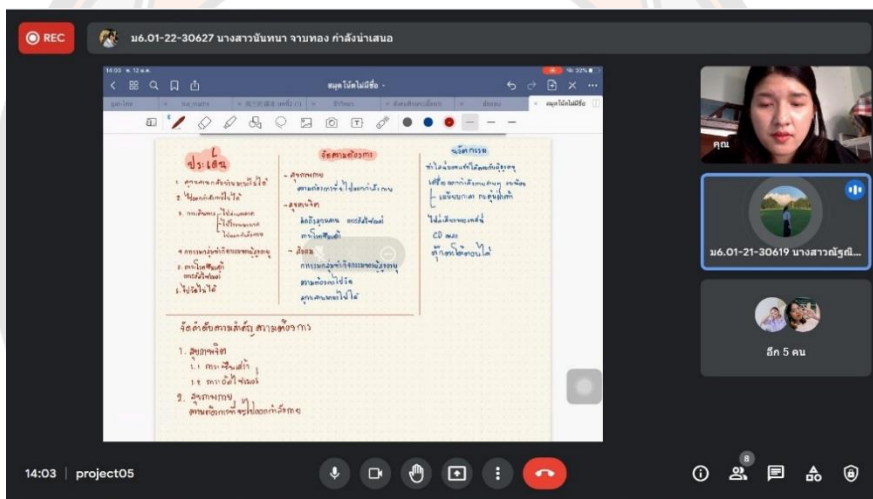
REC

ม6.01-22-30627 นางสาวนันทนา จาบทอง กำลังนำเสนอ

สมุดโน้ตไม่มีชื่อ

ประเด็น

ข้อสนับสนุนคำ

ข้อค้นพบ

จัดลำดับความสำคัญ สภาพปัญหา

1. สุขภาพจิต

2. สุขภาพกาย

คุณ

ม6.01-21-30619 นางสาวณัฐณี...

อีก 5 คน

14:03 | project05

8